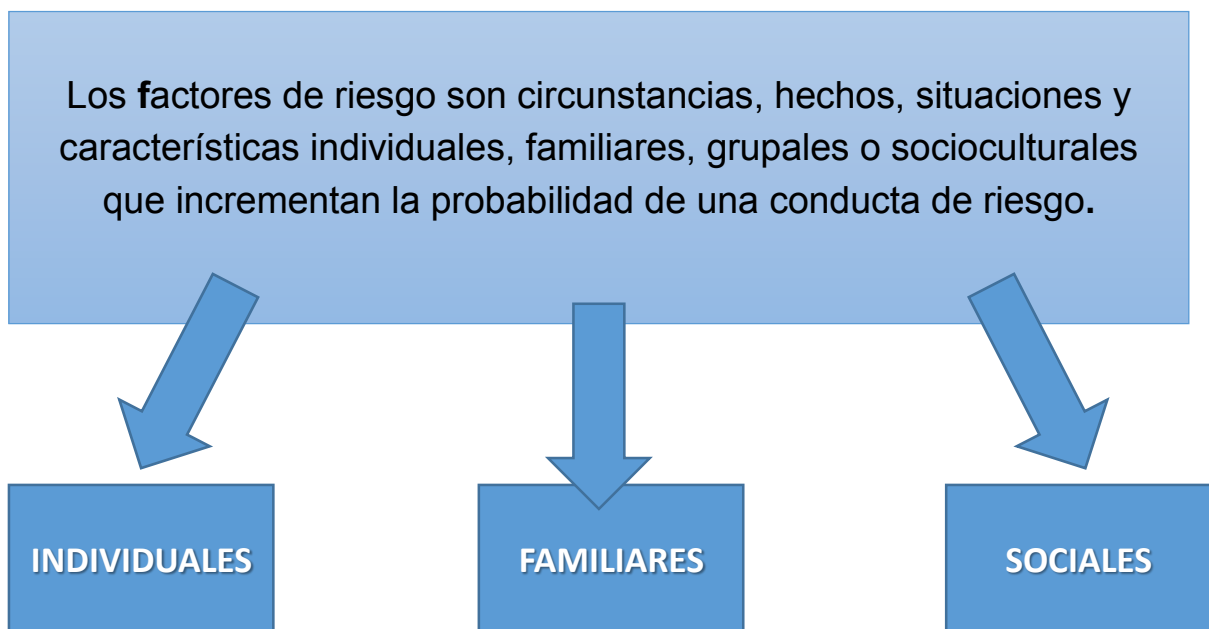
Los factores de riesgo son circunstancias, hechos, situaciones y características individuales, familiares, grupales o socioculturales que incrementan la probabilidad de una conducta de riesgo.

INDIVIDUALES

FAMILIARES

SOCIALES